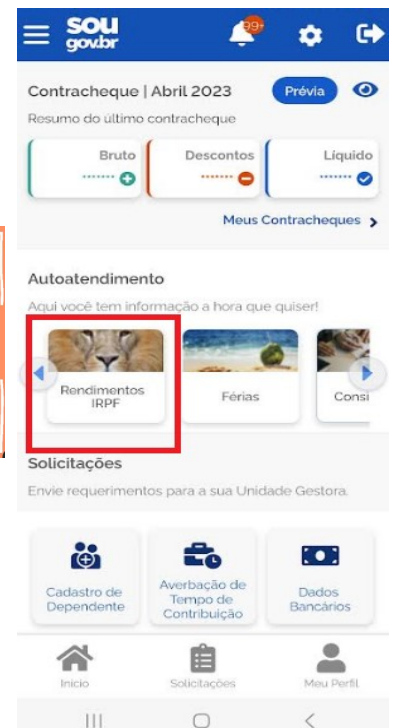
sou gov.br

99+

Contracheque | Abril 2023

Prévia

Resumo do último contracheque

Bruto

Descontos

Líquido

Meus Contracheques

Autoatendimento

Aqui você tem informação a hora que quiser!

Rendimentos IRPF

Férias

Consi

Solicitações

Envie requerimentos para a sua Unidade Gestora.

Cadastro de Dependente

Averbação de Tempo de Contribuição

Dados Bancários

Início

Solicitações

Meu Perfil